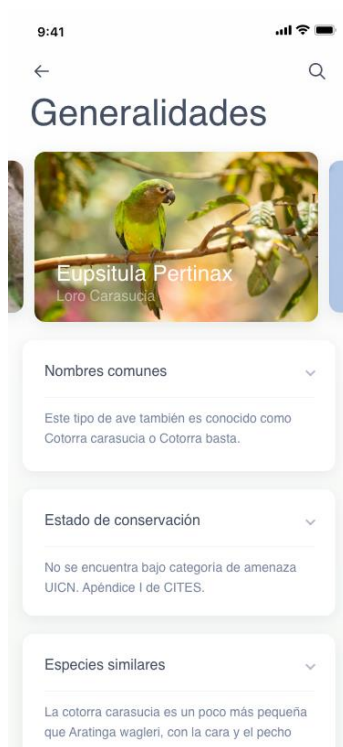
9:41

Generalidades

Eupsitula Pertinax
Loro Carasucia

Nombres comunes

Este tipo de ave también es conocido como Cotorra carasucia o Cotorra basta.

Estado de conservación

No se encuentra bajo categoría de amenaza UICN. Apéndice I de CITES.

Especies similares

La cotorra carasucia es un poco más pequeña que Aratinga wagleri, con la cara y el pecho